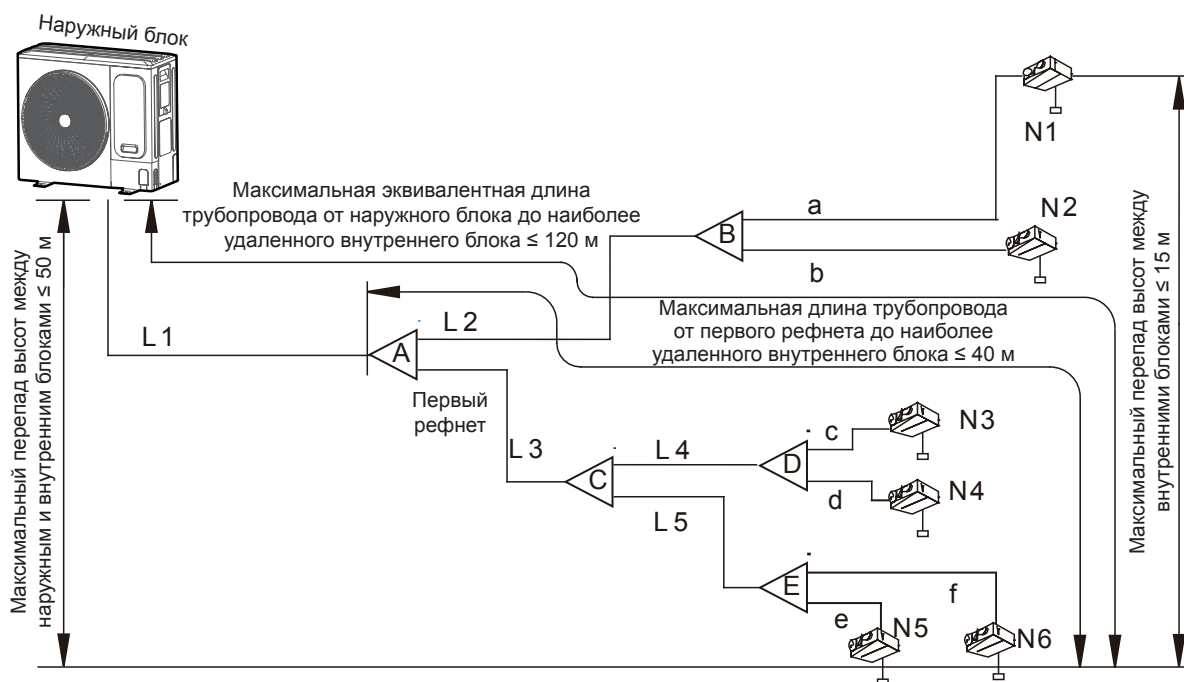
Наружный блок

Максимальная эквивалентная длина трубопровода от наружного блока до наиболее удаленного внутреннего блока ≤ 120 м

N1

a

N2

B

b

Максимальная длина трубопровода от первого рефнета до наиболее удаленного внутреннего блока ≤ 40 м

L 1

L 2

A

Первый рефнет

L 3

C

L 4

D

c

N3

d

N4

L 5

E

f

e

N5

N6

Максимальный перепад высот между наружным и внутренним блоками ≤ 50 м

Максимальный перепад высот между внутренними блоками ≤ 15 м